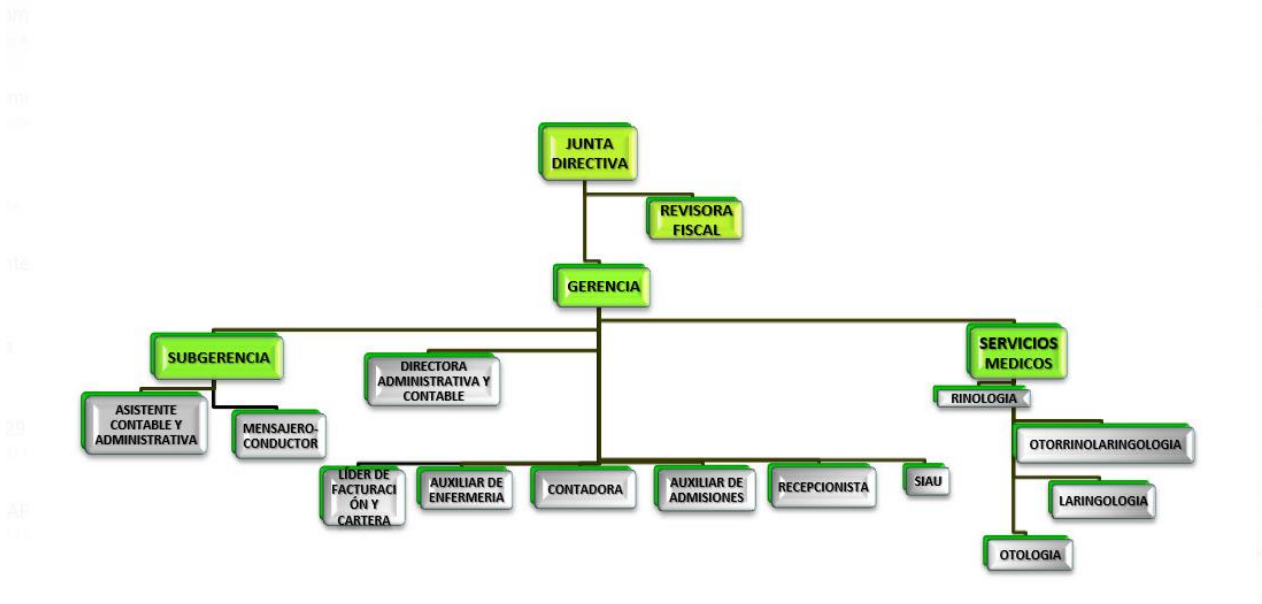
JUNTA DIRECTIVA

REVISORA FISCAL

GERENCIA

SUBGERENCIA

DIRECTORA ADMINISTRATIVA Y CONTABLE

SERVICIOS MEDICOS

ASISTENTE CONTABLE Y ADMINISTRATIVA

MENSAJERO-CONDUCTOR

RINOLOGIA

OTORRINOLARINGOLOGIA

LIDER DE FACTURACIÓN Y CARTERA

AUXILIAR DE ENFERMERIA

CONTADORA

AUXILIAR DE ADMISIONES

RECEPCIONISTA

SIAU

LARINGOLOGIA

OTOLOGIA